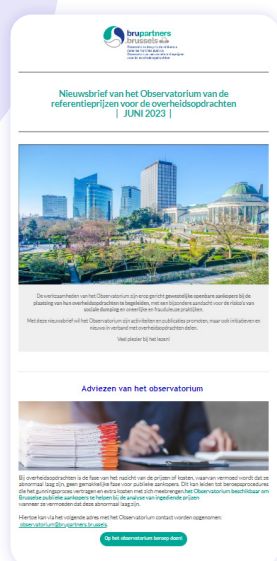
brupartners brussels

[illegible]

Nieuwsbrief van het Observatorium van de referentieprijzen voor de overheidsopdrachten | JUNI 2023 |

De werkzaamheden van het Observatorium zijn erop gericht gewestelijke openbare aankopers bij de plaatsing van hun overheidsopdrachten te begeleiden, met een bijzondere aandacht voor de risico's van sociale dumping en ernstige en frauduleuze praktijken.

Met deze nieuwsbrief wil het Observatorium zijn activiteiten en publicaties promoten, maar ook initiatieven en nieuws in verband met overheidsopdrachten delen.

Veel plezier bij het lezen!

Adviezen van het observatorium

Bij overheidsopdrachten is de fase van het nazicht van de prijzen of kosten, waarvan vermoed wordt dat ze abnormaal laag zijn, geen gemakkelijke fase voor publieke aankopers. Dit kan leiden tot beroepsprocedures die het gunningsproces vertragen en extra kosten met zich meebrengen. Het Observatorium beschikbaar om Brusselse publieke aankopers te helpen bij de analyse van ingediende prijzen wanneer ze vermoeden dat deze abnormaal laag zijn.

Hiertoe kan via het volgende adres met het Observatorium contact worden opgenomen: observatorium@brupartners.brussels.

Op het observatorium beroep doen!